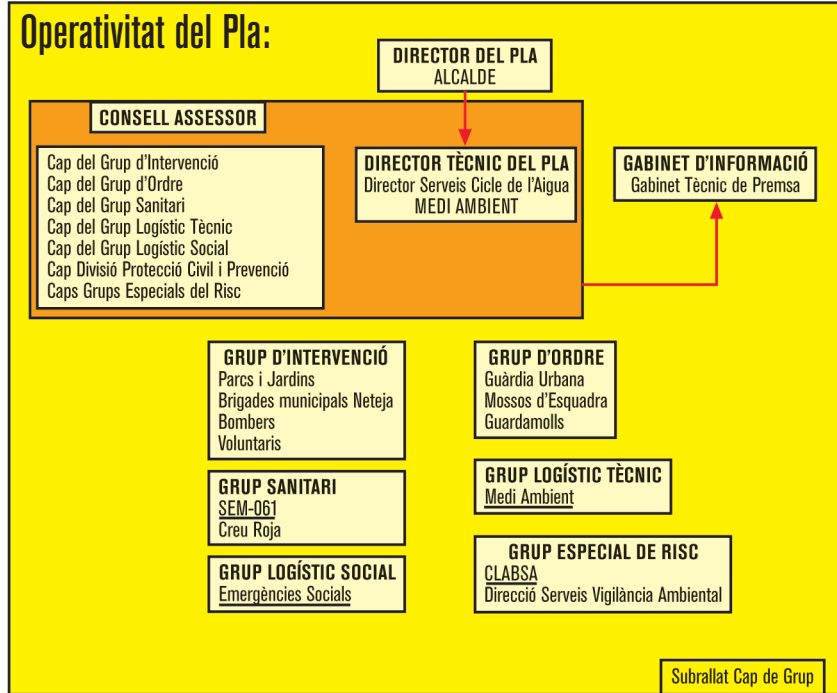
Operativitat del Pla:

DIRECTOR DEL PLA
ALCALDE

CONSELL ASSESSOR

Cap del Grup d'Intervenció
Cap del Grup d'Ordre
Cap del Grup Sanitari
Cap del Grup Logístic Tècnic
Cap del Grup Logístic Social
Cap Divisió Protecció Civil i Prevenció
Caps Grups Especials del Risc

DIRECTOR TÈCNIC DEL PLA
Director Serveis Cicle de l'Aigua
MEDI AMBIENT

GABINET D'INFORMACIÓ
Gabinet Tècnic de Premsa

GRUP D'INTERVENCIÓ
Parcs i Jardins
Brigades municipals Neteja
Bombers
Voluntaris

GRUP D'ORDRE
Guàrdia Urbana
Mossos d'Esquadra
Guardamolls

GRUP SANITARI
SEM-061
Creu Roja

GRUP LOGÍSTIC TÈCNIC
Medi Ambient

GRUP LOGÍSTIC SOCIAL
Emergències Socials

GRUP ESPECIAL DE RISC
CLABSA
Direcció Serveis Vigilància Ambiental

Subrallat Cap de Grup